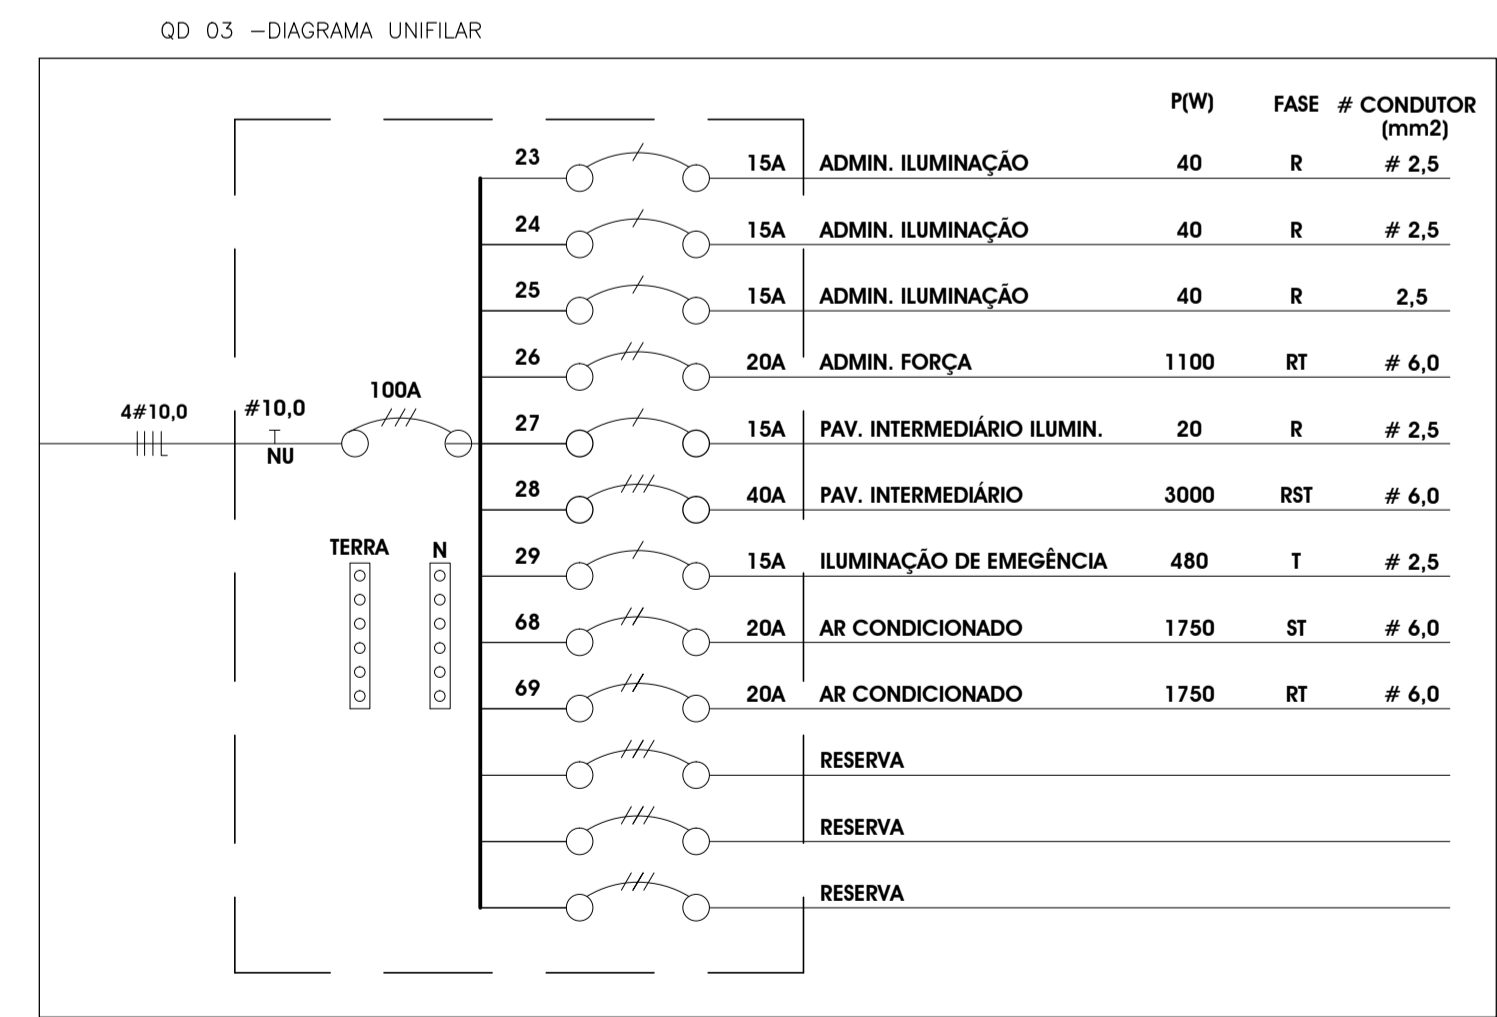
QD 03 –DIAGRAMA UNIFILAR

P(W) FASE # CONDUTOR (mm2)

4#10,0
#10,0
NU
100A

| | | | | | |
|---|---|---|---|---|---|
| 23 | 15A | ADMIN. ILUMINAÇÃO | 40 | R | # 2,5 |
| 24 | 15A | ADMIN. ILUMINAÇÃO | 40 | R | # 2,5 |
| 25 | 15A | ADMIN. ILUMINAÇÃO | 40 | R | 2,5 |
| 26 | 20A | ADMIN. FORÇA | 1100 | RT | # 6,0 |
| 27 | 15A | PAV. INTERMEDIÁRIO ILUMIN. | 20 | R | # 2,5 |
| 28 | 40A | PAV. INTERMEDIÁRIO | 3000 | RST | # 6,0 |
| 29 | 15A | ILUMINAÇÃO DE EMEGÊNCIA | 480 | T | # 2,5 |
| 68 | 20A | AR CONDICIONADO | 1750 | ST | # 6,0 |
| 69 | 20A | AR CONDICIONADO | 1750 | RT | # 6,0 |
| | | RESERVA | | | |
| | | RESERVA | | | |
| | | RESERVA | | | |

TERRA
N